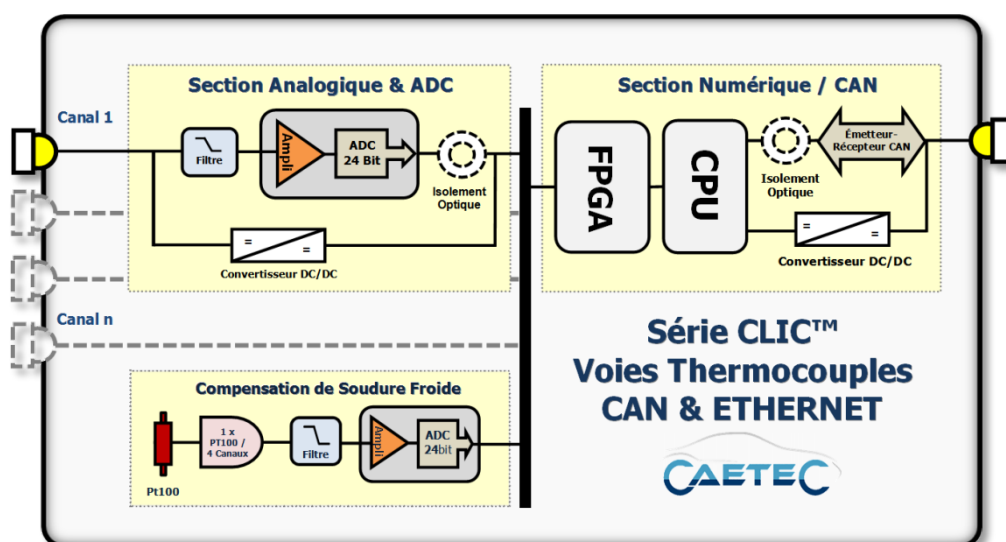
Section Analogique & ADC

Canal 1

Filtre

Ampli

ADC 24 Bit

Isolement Optique

=

=

Convertisseur DC/DC

Canal n

Section Numérique / CAN

FPGA

CPU

Isolement Optique

Émetteur-Récepteur CAN

=

=

Convertisseur DC/DC

Compensation de Soudure Froide

Pt100

1 x PT100 / 4 Canaux

Filtre

Ampli

ADC 24bit

Série CLIC™
Voies Thermocouples
CAN & ETHERNET

CAETEC